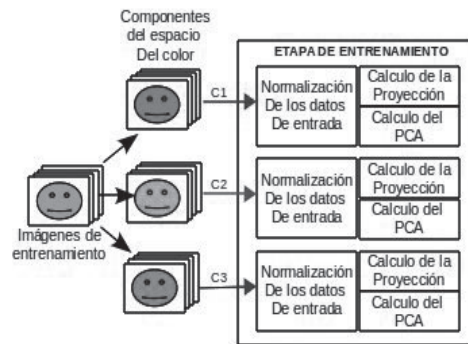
Componentes del espacio Del color

ETAPA DE ENTRENAMIENTO

C1

Normalización De los datos De entrada

Calculo de la Proyección

Calculo del PCA

C2

Normalización De los datos De entrada

Calculo de la Proyección

Calculo del PCA

Imágenes de entrenamiento

C3

Normalización De los datos De entrada

Calculo de la Proyección

Calculo del PCA